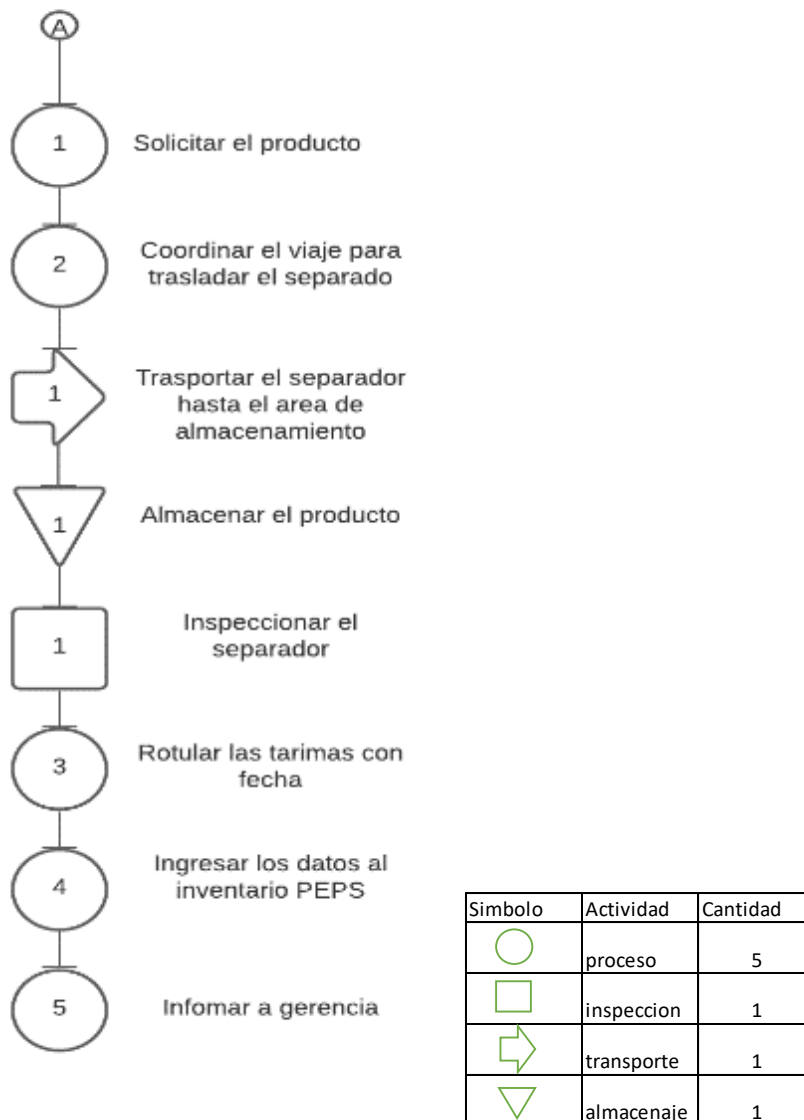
A

1 Solicitar el producto

2 Coordinar el viaje para trasladar el separado

1 Trasportar el separador hasta el area de almacenamiento

1 Almacenar el producto

1 Inspeccionar el separador

3 Rotular las tarimas con fecha

4 Ingresar los datos al inventario PEPS

5 Infomar a gerencia

| Simbolo | Actividad | Cantidad |
|---|---|---|
| | proceso | 5 |
| | inspeccion | 1 |
| | transporte | 1 |
| | almacenaje | 1 |